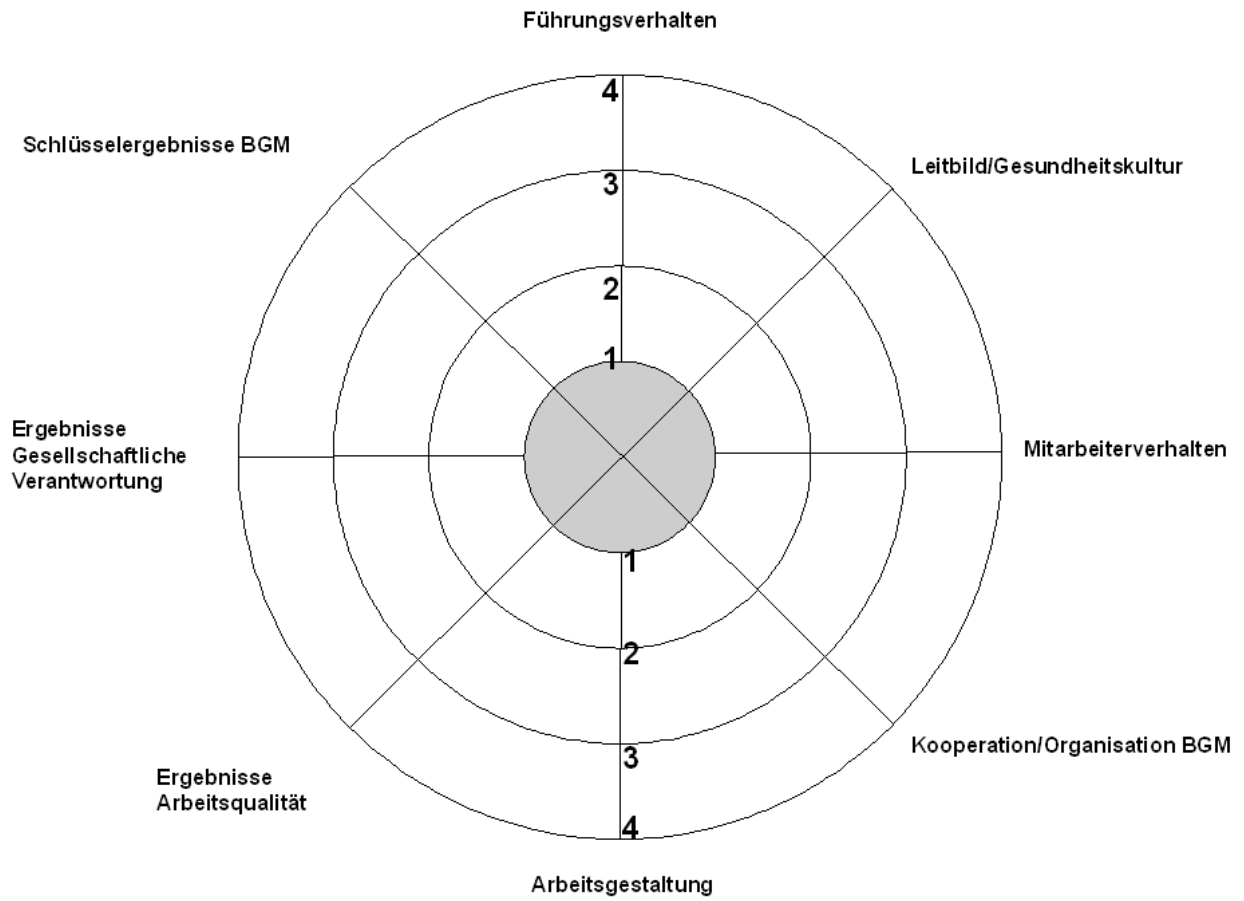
Führungsverhalten

Leitbild/Gesundheitskultur

Mitarbeiterverhalten

Kooperation/Organisation BGM

Arbeitsgestaltung

Ergebnisse Arbeitsqualität

Ergebnisse Gesellschaftliche Verantwortung

Schlüsselergebnisse BGM

4
3
2
1
1
2
3
4